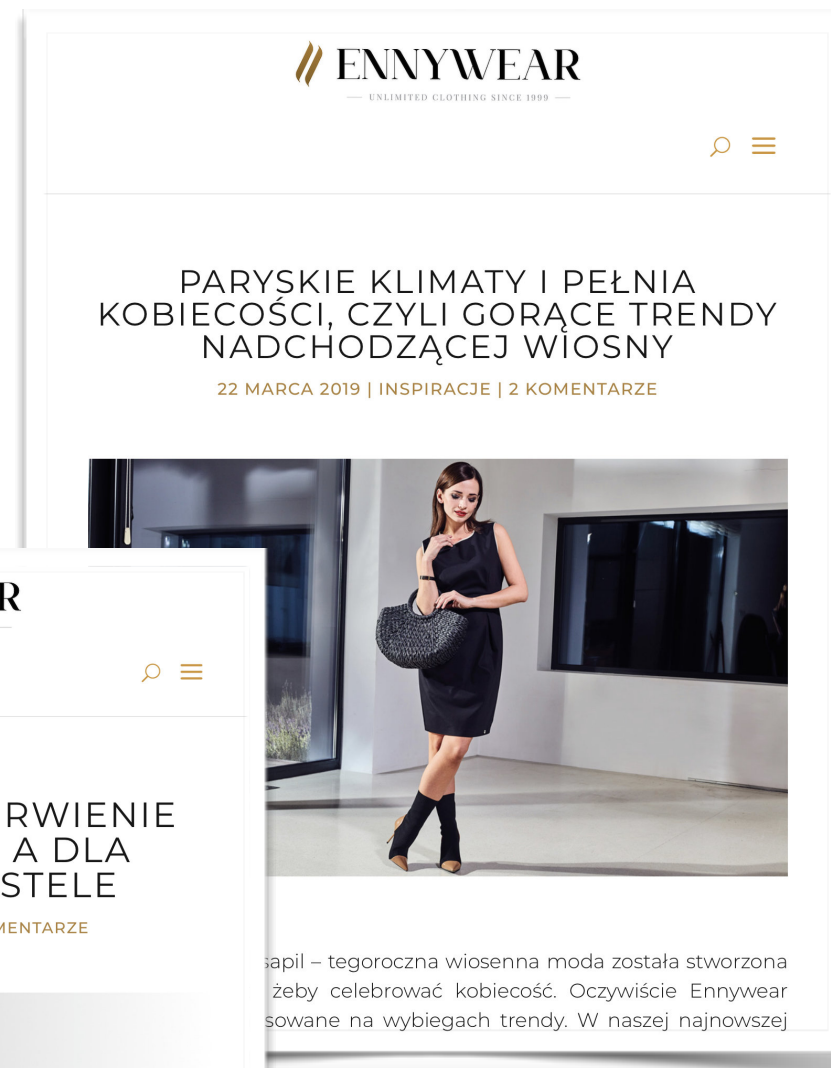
ENNYWEAR

UNLIMITED CLOTHING SINCE 1999

PARYSKIE KLIMATY I PEŁNIA KOBIECOŚCI, CZYLI GORĄCE TRENDY NADCHODZĄCEJ WIOSNY

22 MARCA 2019 | INSPIRACJE | 2 KOMENTARZE

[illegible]sapil – tegoroczna wiosenna moda została stworzona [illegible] żeby celebrować kobiecość. Oczywiście Ennywear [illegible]sowane na wybiegach trendy. W naszej najnowszej

R

RWIENIE
A DLA
STELE

MENTARZE